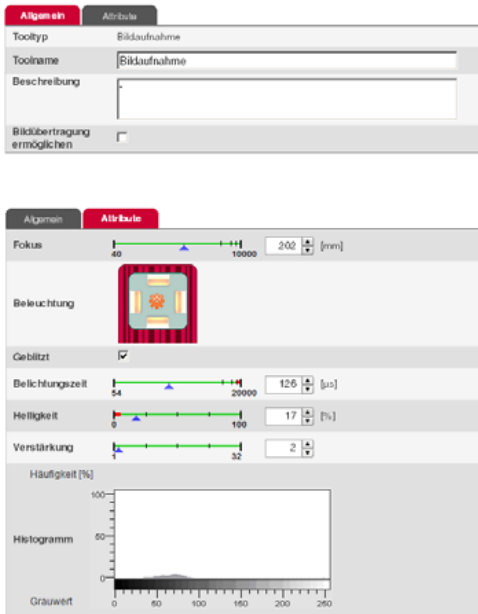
Allgemein
Attribute

| Tooltyp | Bildaufnahme |
|---|---|
| Toolname | Bildaufnahme |
| Beschreibung | - |
| Bildübertragung ermöglichen | |

Allgemein
Attribute

Fokus
40
10000
202
[mm]

Beleuchtung

Geblitzt

Belichtungszeit
54
20000
126
[µs]

Helligkeit
0
100
17
[%]

Verstärkung
1
32
2

Häufigkeit [%]
100
50
0

Histogramm

Grauwert
0 50 100 150 200 250